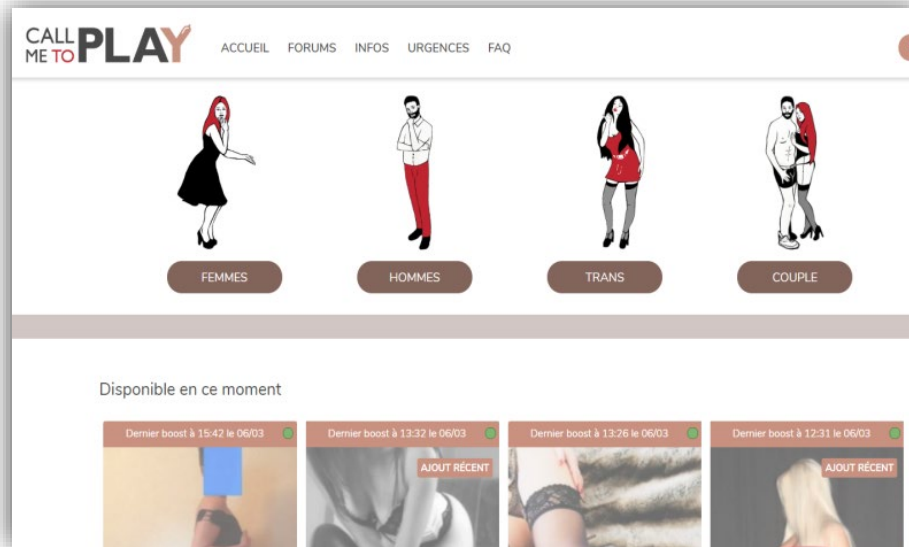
CALL ME TO PLAY

ACCUEIL FORUMS INFOS URGENCES FAQ

FEMMES

HOMMES

TRANS

COUPLE

Disponible en ce moment

Dernier boost à 15:42 le 06/03

Dernier boost à 13:32 le 06/03

AJOUT RÉCENT

Dernier boost à 13:26 le 06/03

Dernier boost à 12:31 le 06/03

AJOUT RÉCENT